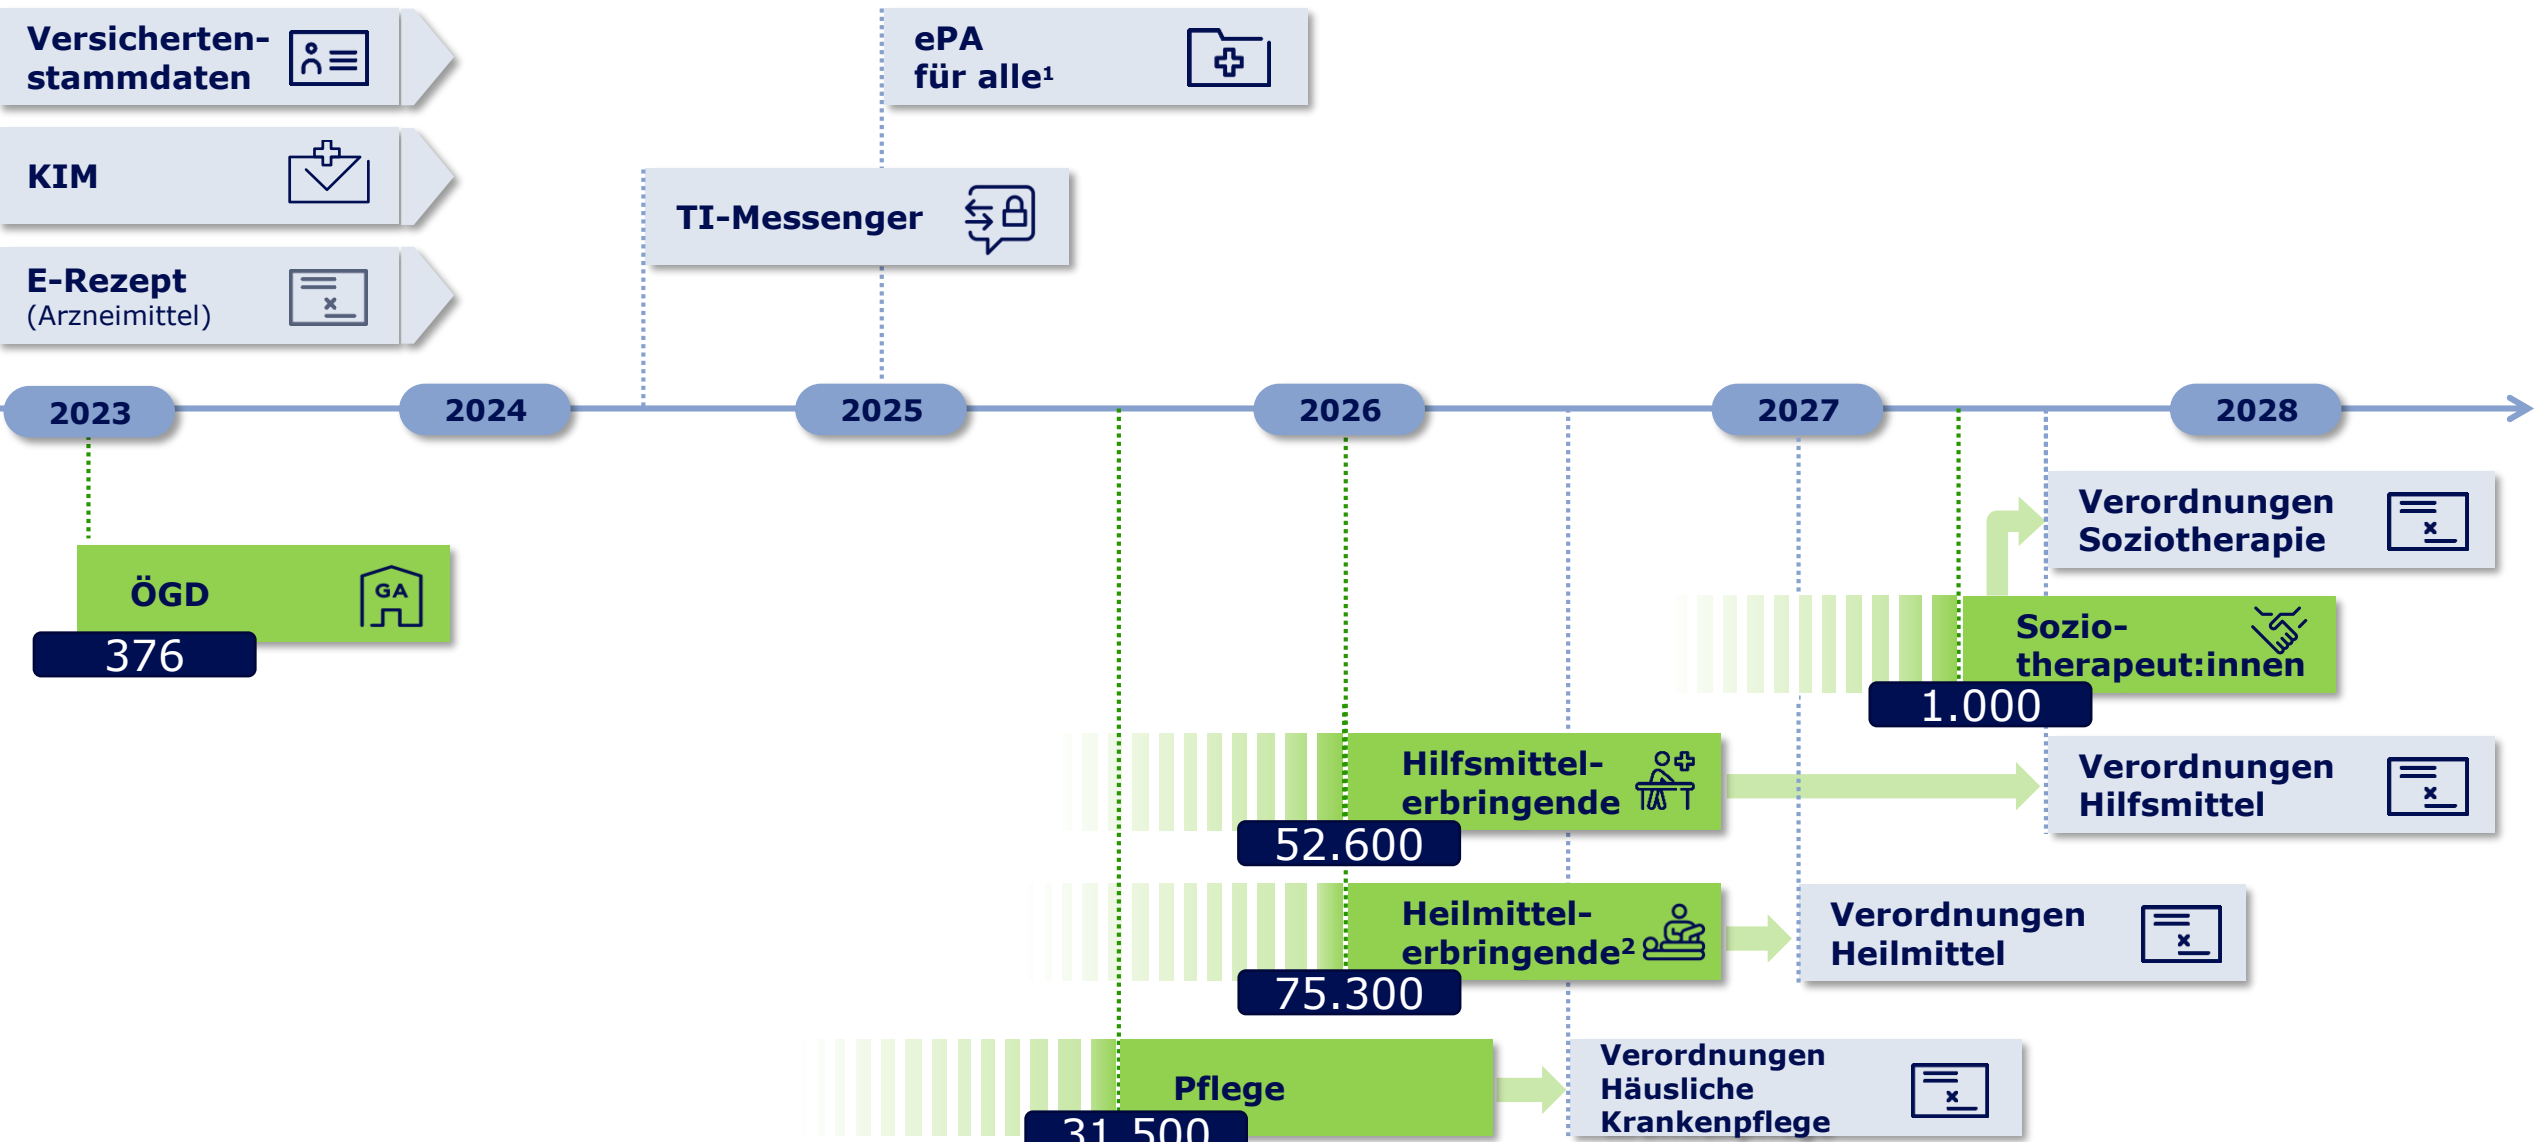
Versicherten-stammdaten

KIM

E-Rezept
(Arzneimittel)

ePA
für alle¹

TI-Messenger

2023

2024

2025

2026

2027

2028

ÖGD

GA

376

Verordnungen
Soziotherapie

Sozio-therapeut:innen

1.000

Hilfsmittel-erbringende

52.600

Verordnungen
Hilfsmittel

Heilmittel-erbringende²

75.300

Verordnungen
Heilmittel

Pflege

31.500

Verordnungen
Häusliche
Krankenpflege